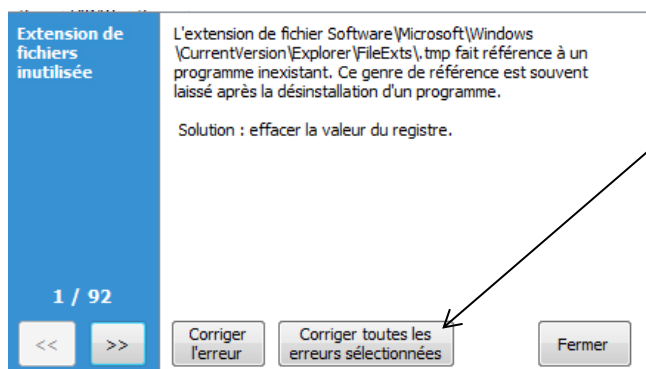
Extension de fichiers inutilisée

L'extension de fichier Software\Microsoft\Windows \CurrentVersion\Explorer\FileExts\.tmp fait référence à un programme inexistant. Ce genre de référence est souvent laissé après la désinstallation d'un programme.

Solution : effacer la valeur du registre.

1 / 92

<<

>>

Corriger l'erreur

Corriger toutes les erreurs sélectionnées

Fermer